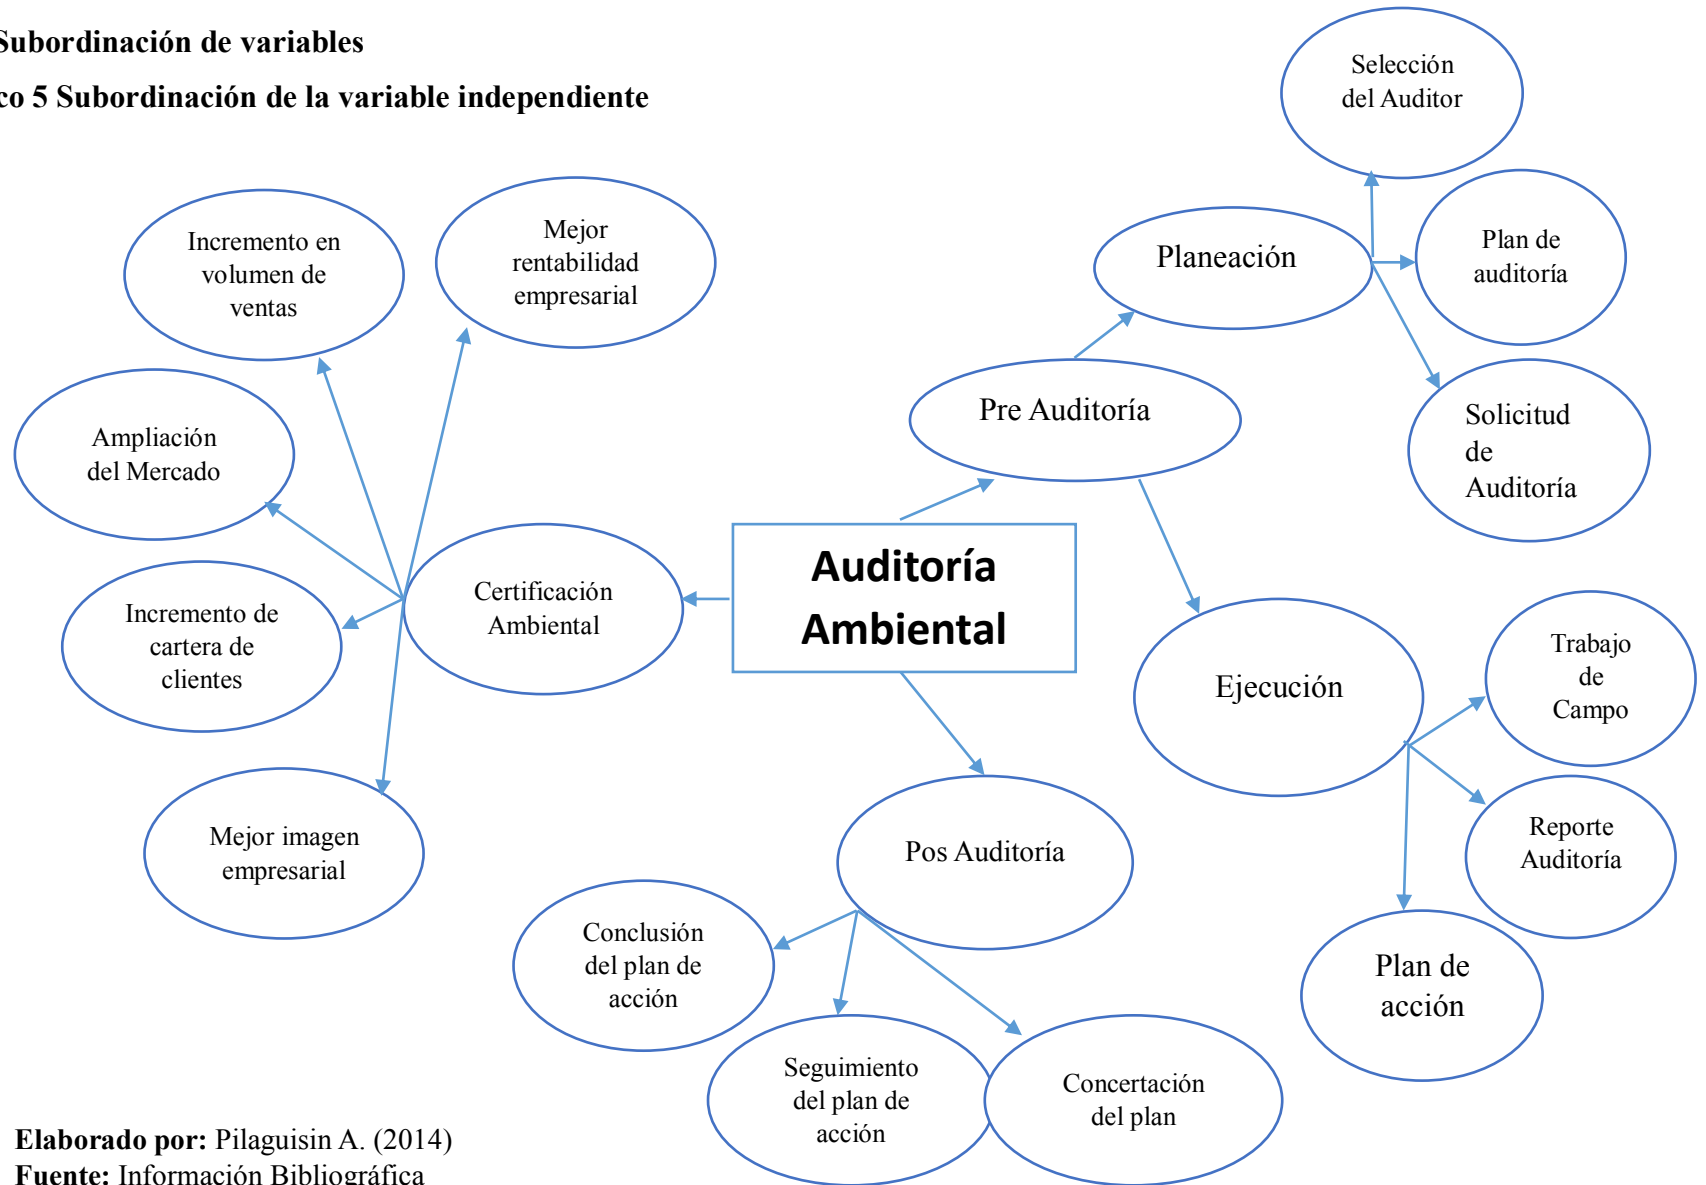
Subordinación de variables

co 5 Subordinación de la variable independiente

Auditoría Ambiental

Certificación Ambiental

Incremento en volumen de ventas

Mejor rentabilidad empresarial

Ampliación del Mercado

Incremento de cartera de clientes

Mejor imagen empresarial

Pre Auditoría

Planeación

Selección del Auditor

Plan de auditoría

Solicitud de Auditoría

Ejecución

Trabajo de Campo

Reporte Auditoría

Plan de acción

Pos Auditoría

Conclusión del plan de acción

Seguimiento del plan de acción

Concertación del plan

**Elaborado por:** Pilaguisin A. (2014)
**Fuente:** Información Bibliográfica